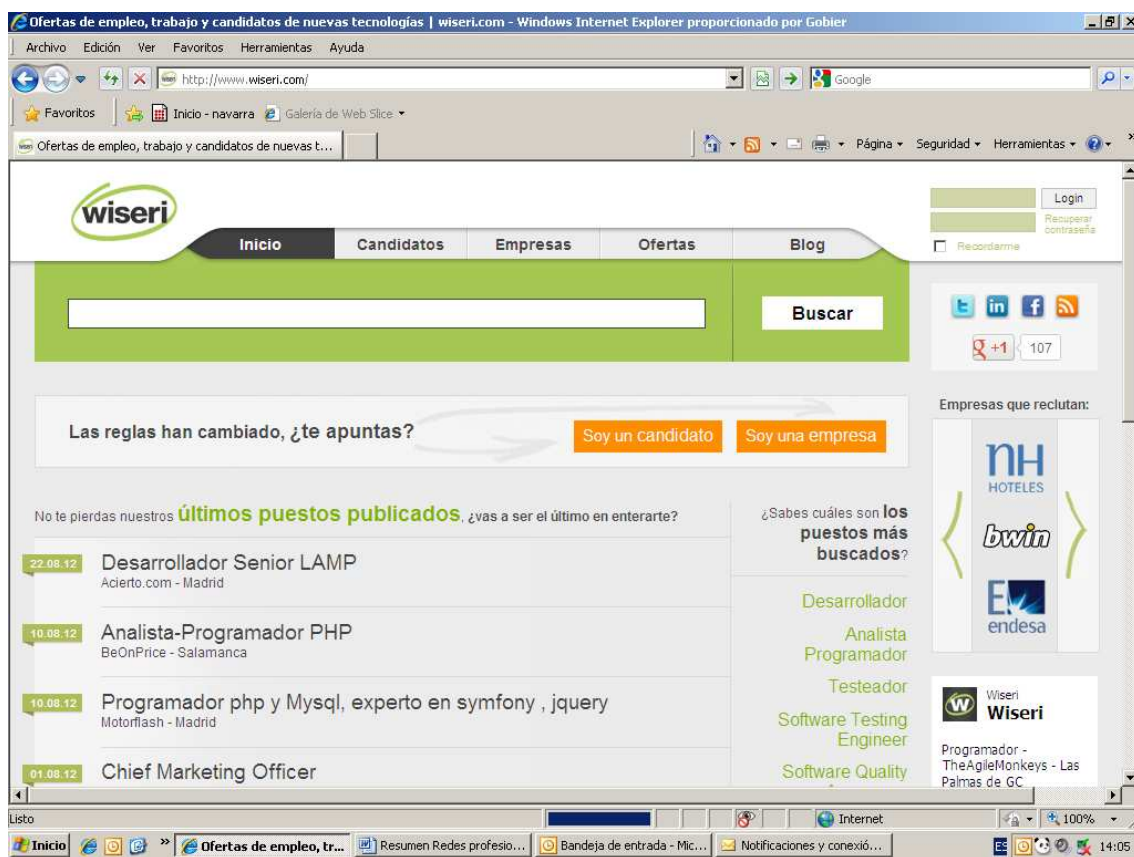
Ofertas de empleo, trabajo y candidatos de nuevas tecnologías | wiseri.com - Windows Internet Explorer proporcionado por Gobier

Archivo Edición Ver Favoritos Herramientas Ayuda

http://www.wiseri.com/

Google

Favoritos | Inicio - navarra | Galería de Web Slice

Ofertas de empleo, trabajo y candidatos de nuevas t...

Página Seguridad Herramientas

wiseri

Inicio | Candidatos | Empresas | Ofertas | Blog

Login
Recuperar contraseña
Recordarme

Buscar

+1 107

Las reglas han cambiado, ¿te apuntas?

Soy un candidato | Soy una empresa

Empresas que reclutan:

NH HOTELES
bwin
endesa

No te pierdas nuestros últimos puestos publicados, ¿vas a ser el último en enterarte?

22.08.12 Desarrollador Senior LAMP
Acierto.com - Madrid

10.08.12 Analista-Programador PHP
BeOnPrice - Salamanca

10.08.12 Programador php y Mysql, experto en symfony , jquery
Motorflash - Madrid

01.08.12 Chief Marketing Officer

¿Sabes cuáles son los puestos más buscados?

Desarrollador
Analista Programador
Testeador
Software Testing Engineer
Software Quality

Wiseri
Wiseri
Programador - TheAgileMonkeys - Las Palmas de GC

Listo | Internet | 100%

Inicio | Ofertas de empleo, tr... | Resumen Redes profesio... | Bandeja de entrada - Mic... | Notificaciones y conexió... | ES | 14:05